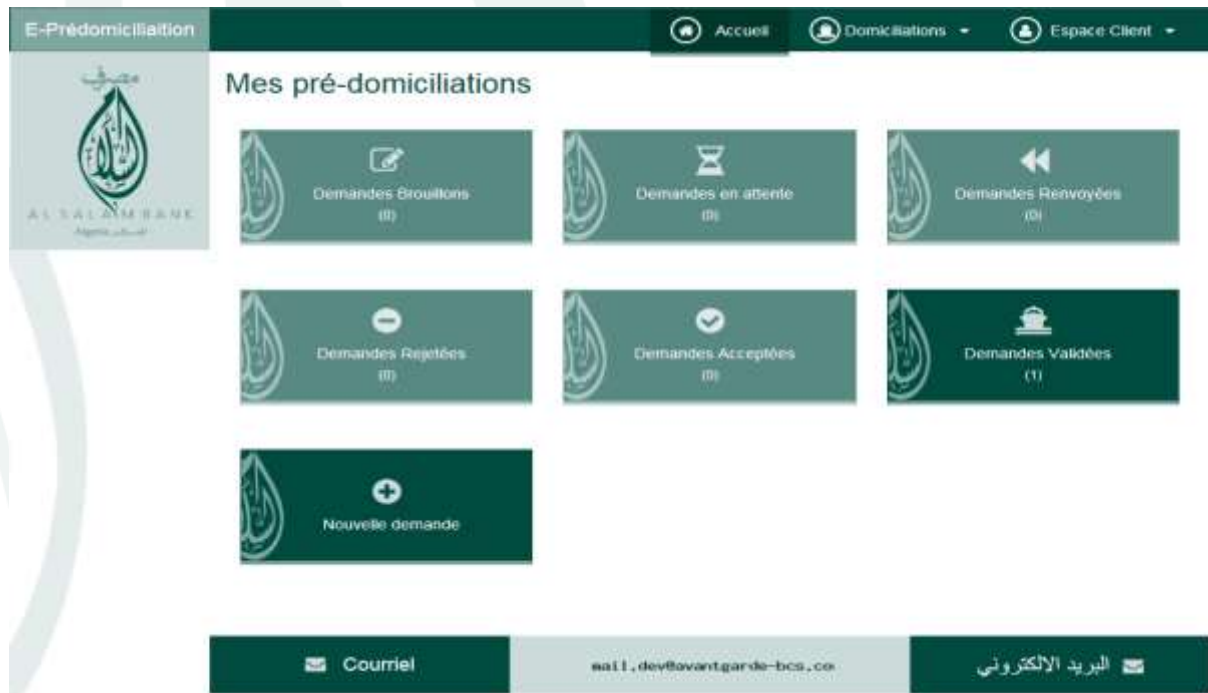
E-Prédomiciliaition

Accueil Domiciliations Espace Client

مصرف
السلام
AL SALAM BANK
Algeria الجزائر

Mes pré-domiciliations

Demandes Brouillons
(0)

Demandes en attente
(0)

Demandes Renvoyées
(0)

Demandes Rejetées
(0)

Demandes Acceptées
(0)

Demandes Validées
(1)

Nouvelle demande

Courriel

mail.dev@avantgarde-bcs.co

البريد الالكتروني